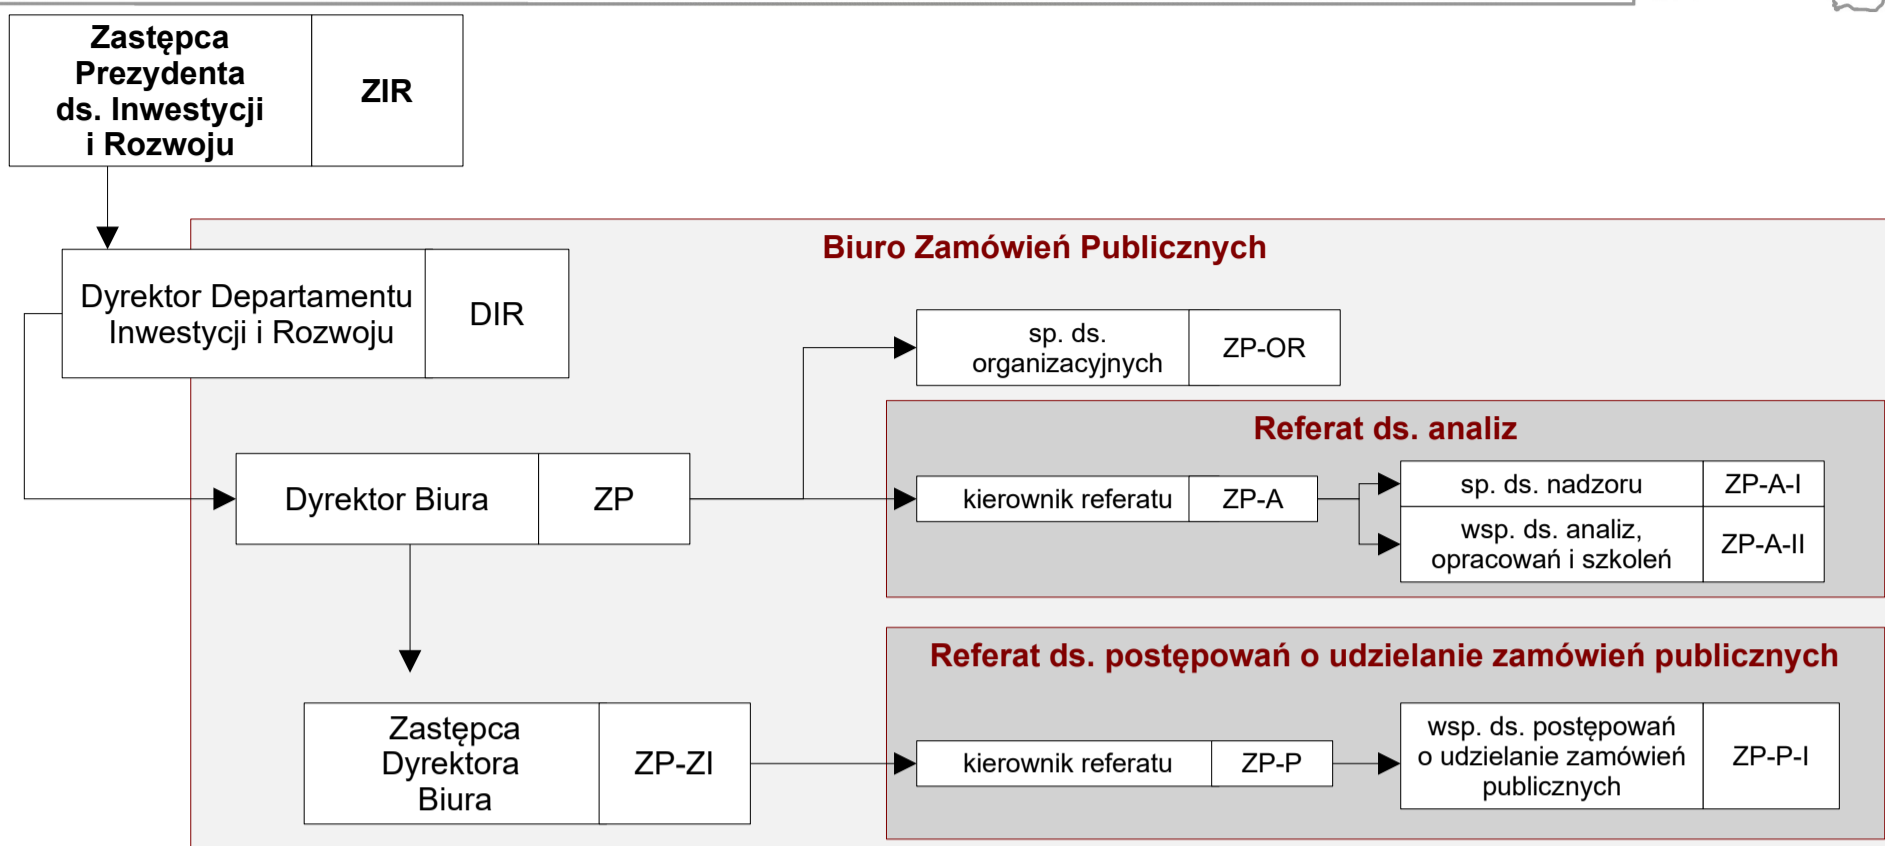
Zastępca Prezydenta ds. Inwestycji i Rozwoju | ZIR

Biuro Zamówień Publicznych

Dyrektor Departamentu Inwestycji i Rozwoju | DIR

sp. ds. organizacyjnych | ZP-OR

Referat ds. analiz

Dyrektor Biura | ZP

kierownik referatu | ZP-A

sp. ds. nadzoru | ZP-A-I

wsp. ds. analiz, opracowań i szkoleń | ZP-A-II

Referat ds. postępowań o udzielanie zamówień publicznych

Zastępca Dyrektora Biura | ZP-ZI

kierownik referatu | ZP-P

wsp. ds. postępowań o udzielanie zamówień publicznych | ZP-P-I